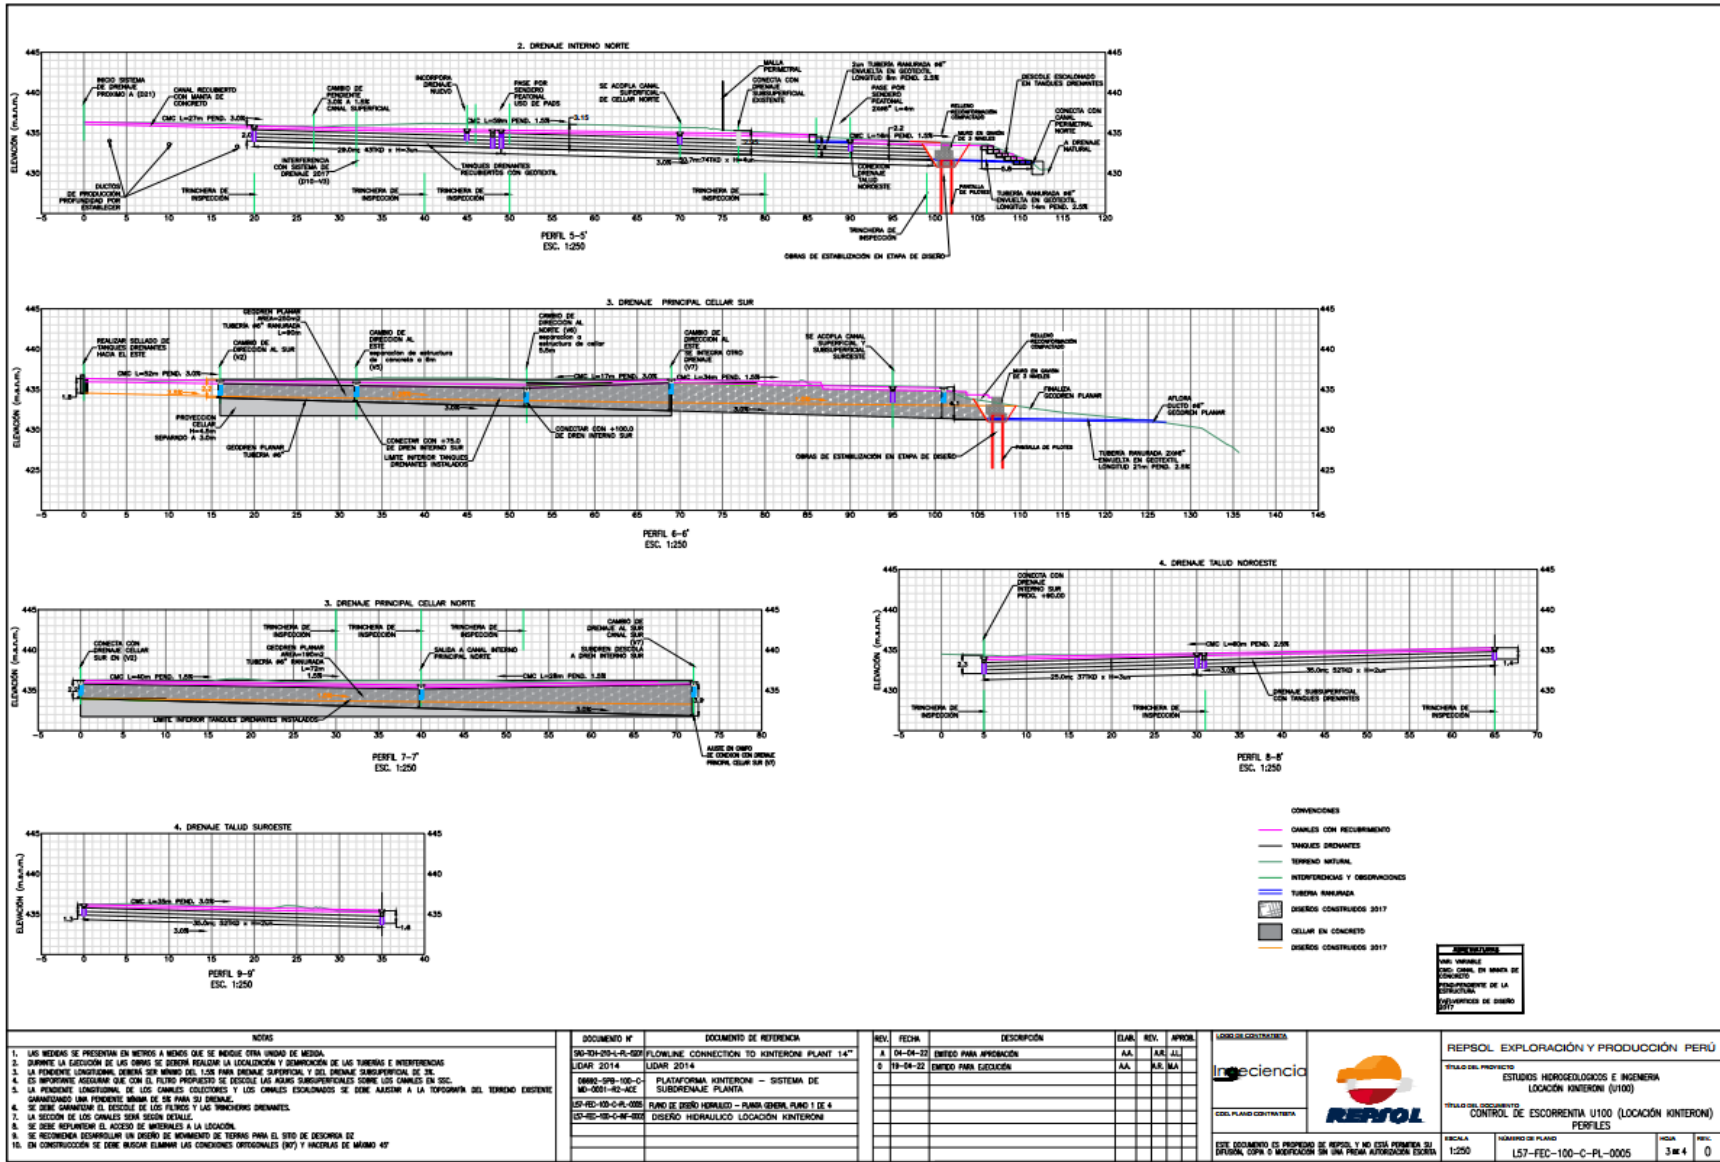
2. DRENAJE INTERNO NORTE

445 440 435 430

ELEVACIÓN (m.s.n.m.)

INICIO SISTEMA DE DRENAJE PROXIMO A (D21)
CANAL RECUBIERTO CON MANTA DE CONCRETO
CAMBIO DE PENDIENTE 3.0% A 1.5% CANAL SUPERFICIAL
INCORPORA DRENAJE NUEVO
PASE POR SENDERO PEATONAL USO DE PADS
SE ACOPLA CANAL SUPERFICIAL DE CELLAR NORTE
MALLA PERIMETRAL
CONECTA CON DRENAJE SUBSUPERFICIAL EXISTENTE
3cm TUBERIA RANURADA ø6" ENVUELTA EN GEOTEXTIL LONGITUD 8m PEND. 2.5%
PASE POR SENDERO PEATONAL
DESCOLE ESCALONADO EN TANQUES DRENANTES
CONECTA CON CANAL PERIMETRAL NORTE
A DRENAJE NATURAL
RELLENO RECONFORMACIÓN COMPACTADO
MURO EN GAVIÓN DE 3 NIVELES
CMC L=27m PEND. 3.0%
CMC L=58m PEND. 1.5%
CMC L=14m PEND. 1.5%
INTERFERENCIA CON SISTEMA DE DRENAJE 2017 (D10-V3)
29.0m 437KD x H=3m
TANQUES DRENANTES RECUBIERTOS CON GEOTEXTIL
3.0% 32.7m 747KD x H=4m
CONEXIÓN DRENAJE TALUD NOROESTE
PANTALLA DE PILOTES
TUBERIA RANURADA ø6" ENVUELTA EN GEOTEXTIL LONGITUD 14m PEND. 2.5%
DUCTOS DE PRODUCCIÓN PROFUNDIDAD POR ESTABLECER
TRINCHERA DE INSPECCIÓN
OBRAS DE ESTABILIZACIÓN EN ETAPA DE DISEÑO

-5 0 5 10 15 20 25 30 35 40 45 50 55 60 65 70 75 80 85 90 95 100 105 110 115 120

PERFIL 5-5'
ESC. 1:250

3. DRENAJE PRINCIPAL CELLAR SUR

REALIZAR SELLADO DE TANQUES DRENANTES HACIA EL ESTE
GEODREN PLANAR AREA=250m2 TUBERIA ø6" RANURADA L=90m
CAMBIO DE DIRECCIÓN AL SUR (V2)
CAMBIO DE DIRECCIÓN AL ESTE separación de estructura de concreto a 8m (V3)
CAMBIO DE DIRECCIÓN AL NORTE (V6) separación a estructura de cellar 5.5m
CAMBIO DE DIRECCIÓN AL ESTE SE INTEGRA OTRO DRENAJE (V7)
SE ACOPLA CANAL SUPERFICIAL Y SUBSUPERFICIAL SURESTE
RELLENO RECONFORMACIÓN COMPACTADO
MURO EN GAVIÓN DE 3 NIVELES
FINALIZA GEODREN PLANAR
AFLORA DUCTO ø6" GEODREN PLANAR
CMC L=52m PEND. 3.0%
CMC L=17m PEND. 3.0%
CMC L=34m PEND. 1.5%
PROYECCIÓN CELLAR H=4.5m SEPARADO A 3.0m
GEODREN PLANAR TUBERIA ø6"
CONECTAR CON +75.0 DE DREN INTERNO SUR
LIMITE INFERIOR TANQUES DRENANTES INSTALADOS
CONECTAR CON +100.0 DE DREN INTERNO SUR
OBRAS DE ESTABILIZACIÓN EN ETAPA DE DISEÑO
PANTALLA DE PILOTES
TUBERIA RANURADA 2Xø6" ENVUELTA EN GEOTEXTIL LONGITUD 21m PEND. 2.5%

PERFIL 6-6'
ESC. 1:250

3. DRENAJE PRINCIPAL CELLAR NORTE

CONECTA CON DRENAJE CELLAR SUR EN (V2)
TRINCHERA DE INSPECCIÓN
GEODREN PLANAR AREA=190m2 TUBERIA ø6" RANURADA L=72m
SALIDA A CANAL INTERNO PRINCIPAL NORTE
CAMBIO DE DRENAJE AL SUR CANAL SUR (V7) SUBDREN DESCOLA A DREN INTERNO SUR
CMC L=40m PEND. 1.5%
CMC L=28m PEND. 1.5%
LIMITE INFERIOR TANQUES DRENANTES INSTALADOS
AJUSTE EN CAMPO DE CONEXIÓN CON DRENAJE PRINCIPAL CELLAR SUR (V7)

PERFIL 7-7'
ESC. 1:250

4. DRENAJE TALUD NOROESTE

CONECTA CON DRENAJE INTERNO SUR PROG. +80.00
CMC L=60m PEND. 2.5%
25.0m 377KD x H=3m
35.0m 527KD x H=2m
DRENAJE SUBSUPERFICIAL CON TANQUES DRENANTES
TRINCHERA DE INSPECCIÓN

PERFIL 8-8'
ESC. 1:250

4. DRENAJE TALUD SUROESTE

CMC L=35m PEND. 3.0%
35.0m 527KD x H=2m

PERFIL 9-9'
ESC. 1:250

CONVENCIONES
CANALES CON RECUBRIMIENTO
TANQUES DRENANTES
TERRENO NATURAL
INTERFERENCIAS Y OBSERVACIONES
TUBERIA RANURADA
DISEÑOS CONSTRUIDOS 2017
CELLAR EN CONCRETO
DISEÑOS CONSTRUIDOS 2017

ABREVIATURAS
VAR: VARIABLE
CMC: CANAL EN MANTA DE CONCRETO
PEND: PENDIENTE DE LA ESTRUCTURA
(V#): VERTICES DE DISEÑO 2017

NOTAS
1. LAS MEDIDAS SE PRESENTAN EN METROS A MENOS QUE SE INDIQUE OTRA UNIDAD DE MEDIDA.
2. DURANTE LA EJECUCIÓN DE LAS OBRAS SE DEBERÁ REALIZAR LA LOCALIZACIÓN Y DEMARCACIÓN DE LAS TUBERIAS E INTERFERENCIAS
3. LA PENDIENTE LONGITUDINAL DEBERÁ SER MÍNIMO DEL 1.5% PARA DRENAJE SUPERFICIAL Y DEL DRENAJE SUBSUPERFICIAL DE 3%.
4. ES IMPORTANTE ASEGURAR QUE CON EL FILTRO PROPUESTO SE DESCOLE LAS AGUAS SUBSUPERFICIALES SOBRE LOS CANALES EN SSC.
5. LA PENDIENTE LONGITUDINAL DE LOS CANALES COLECTORES Y LOS CANALES ESCALONADOS SE DEBE AJUSTAR A LA TOPOGRAFÍA DEL TERRENO EXISTENTE GARANTIZANDO UNA PENDIENTE MÍNIMA DE 5% PARA SU DRENAJE.
6. SE DEBE GARANTIZAR EL DESCOLE DE LOS FILTROS Y LAS TRINCHERAS DRENANTES.
7. LA SECCIÓN DE LOS CANALES SERÁ SEGÚN DETALLE.
8. SE DEBE REPLANTEAR EL ACCESO DE MATERIALES A LA LOCACIÓN.
9. SE RECOMIENDA DESARROLLAR UN DISEÑO DE MOVIMIENTO DE TIERRAS PARA EL SITIO DE DESCARGA DZ
10. EN CONSTRUCCIÓN SE DEBE BUSCAR ELIMINAR LAS CONEXIONES ORTOGONALES (90°) Y HACERLAS DE MÁXIMO 45°

| DOCUMENTO N° | DOCUMENTO DE REFERENCIA |
|---|---|
| SAG-TCH-210-L-PL-0201 | FLOWLINE CONNECTION TO KINTERONI PLANT 14" |
| LIDAR 2014 | LIDAR 2014 |
| 08692-SPB-100-C-MD-0001-R2-ACE | PLATAFORMA KINTERONI – SISTEMA DE SUBDRENAJE PLANTA |
| L57-FEC-100-C-PL-0005 | PLANO DE DISEÑO HIDRAULICO – PLANTA GENERAL PLANO 1 DE 4 |
| L57-FEC-100-C-INF-0001 | DISEÑO HIDRAULICO LOCACIÓN KINTERONI |

| REV. | FECHA | DESCRIPCIÓN | ELAB. | REV. | APROB. |
|---|---|---|---|---|---|
| A | 04-04-22 | EMITIDO PARA APROBACIÓN | AA. | A.R. | J.L. |
| 0 | 19-04-22 | EMITIDO PARA EJECUCIÓN | AA. | A.R. | M.A. |

LOGO DE CONTRATISTA
Ingeciencia
COD.PLANO CONTRATISTA
REPSOL
ESTE DOCUMENTO ES PROPIEDAD DE REPSOL Y NO ESTÁ PERMITIDA SU DIFUSIÓN, COPIA O MODIFICACIÓN SIN UNA PREVIA AUTORIZACIÓN ESCRITA

REPSOL EXPLORACIÓN Y PRODUCCIÓN PERÚ
TÍTULO DEL PROYECTO
ESTUDIOS HIDROGEOLOGICOS E INGENIERIA LOCACIÓN KINTERONI (U100)
TÍTULO DEL DOCUMENTO
CONTROL DE ESCORRENTIA U100 (LOCACIÓN KINTERONI) PERFILES
ESCALA 1:250
NÚMERO DE PLANO L57-FEC-100-C-PL-0005
HOJA 3 de 4
REV. 0